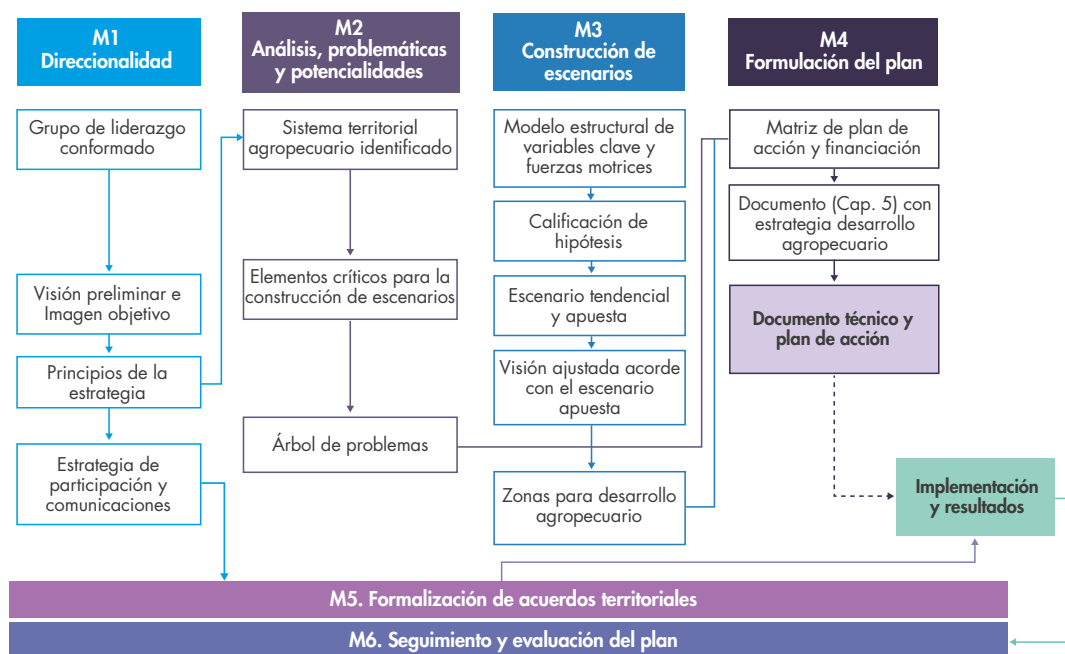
M1
Direccionalidad

Grupo de liderazgo conformado

Visión preliminar e Imagen objetivo

Principios de la estrategia

Estrategia de participación y comunicaciones

M2
Análisis, problemáticas y potencialidades

Sistema territorial agropecuario identificado

Elementos críticos para la construcción de escenarios

Árbol de problemas

M3
Construcción de escenarios

Modelo estructural de variables clave y fuerzas motrices

Calificación de hipótesis

Escenario tendencial y apuesta

Visión ajustada acorde con el escenario apuesta

Zonas para desarrollo agropecuario

M4
Formulación del plan

Matriz de plan de acción y financiación

Documento (Cap. 5) con estrategia desarrollo agropecuario

Documento técnico y plan de acción

Implementación y resultados

M5. Formalización de acuerdos territoriales

M6. Seguimiento y evaluación del plan